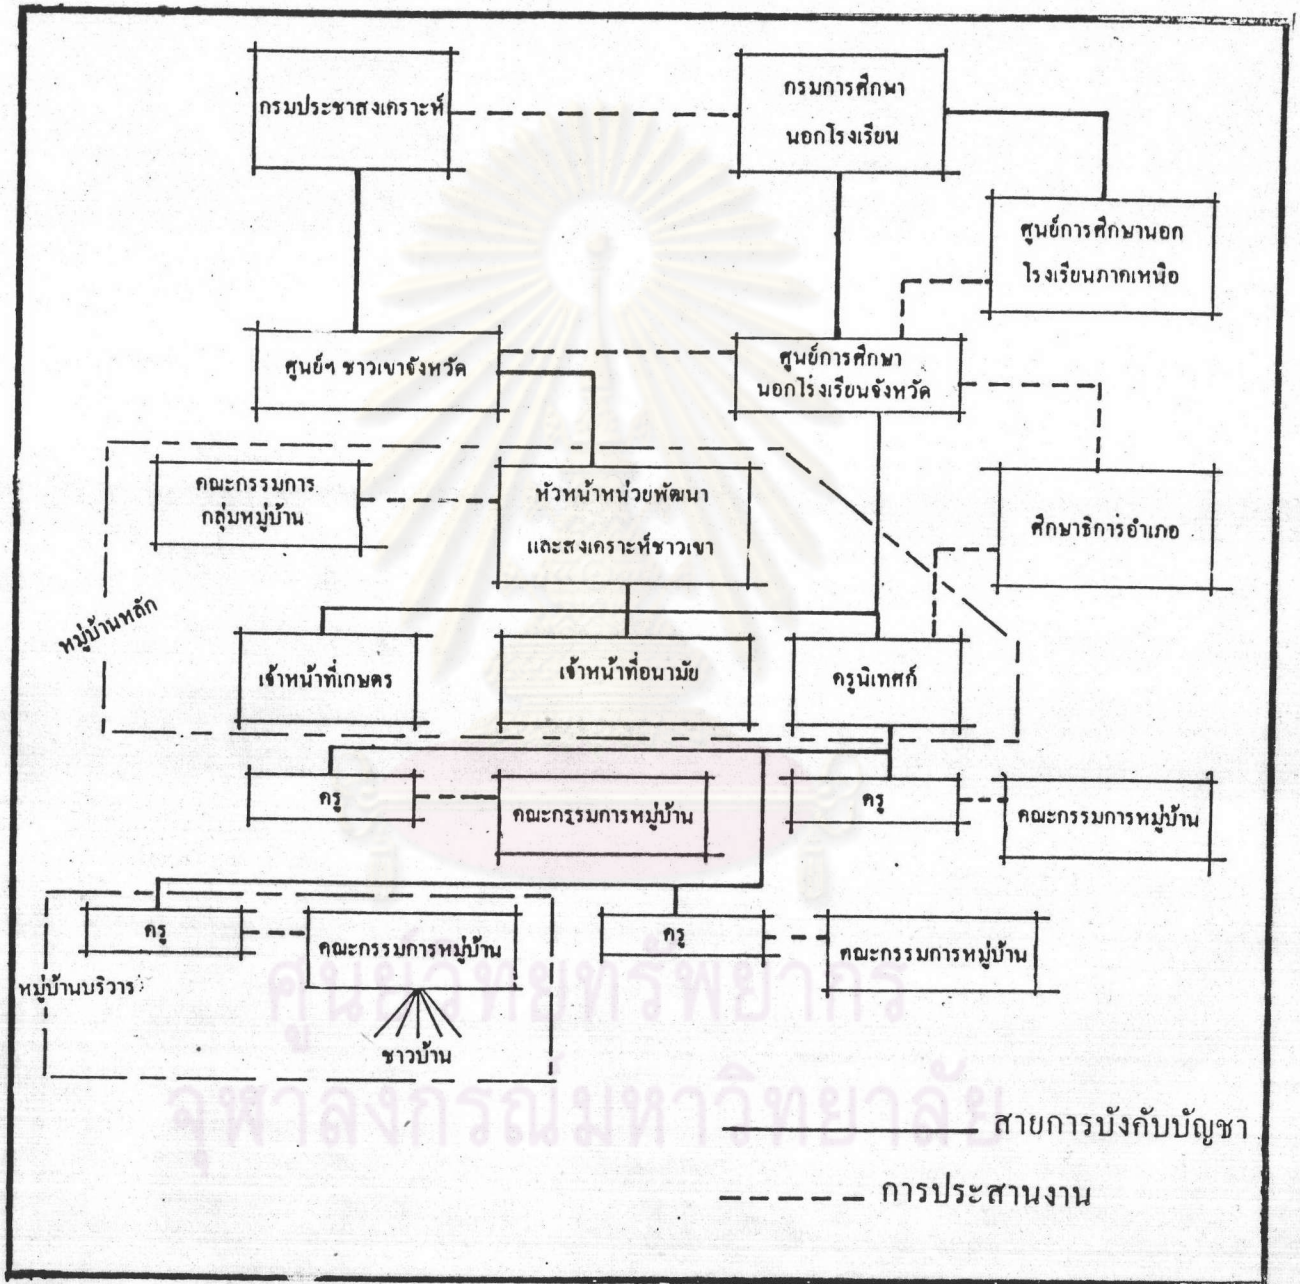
กรมประชาสงเคราะห์

กรมการศึกษานอกโรงเรียน

ศูนย์การศึกษานอกโรงเรียนภาคเหนือ

ศูนย์ฯ ชาวเขาจังหวัด

ศูนย์การศึกษานอกโรงเรียนจังหวัด

คณะกรรมการกลุ่มหมู่บ้าน

หัวหน้าหน่วยพัฒนาและสงเคราะห์ชาวเขา

ศึกษาธิการอำเภอ

หมู่บ้านหลัก

เจ้าหน้าที่เกษตร

เจ้าหน้าที่อนามัย

ครูนิเทศก์

ครู

คณะกรรมการหมู่บ้าน

ครู

คณะกรรมการหมู่บ้าน

ครู

คณะกรรมการหมู่บ้าน

ครู

คณะกรรมการหมู่บ้าน

หมู่บ้านบริวาร

ชาวบ้าน

ศูนย์วิทยทรัพยากร
จุฬาลงกรณ์มหาวิทยาลัย

สายการบังคับบัญชา

การประสานงาน